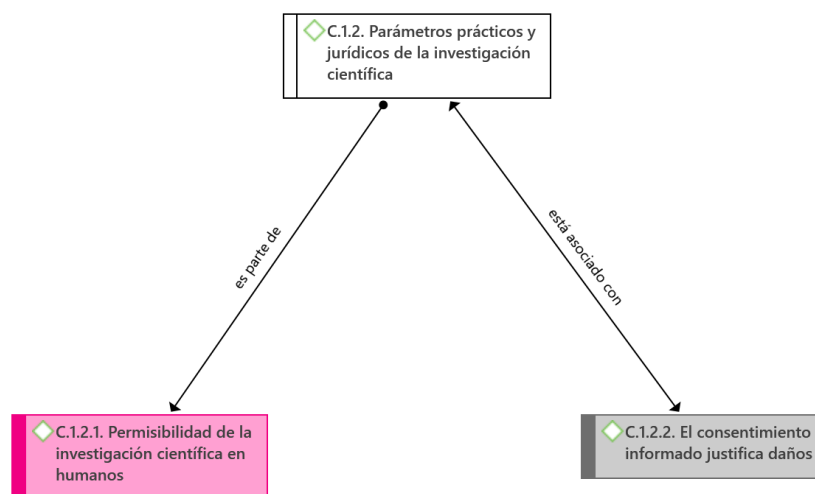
C.1.2. Parámetros prácticos y jurídicos de la investigación científica

es parte de

está asociado con

C.1.2.1. Permisibilidad de la investigación científica en humanos

C.1.2.2. El consentimiento informado justifica daños